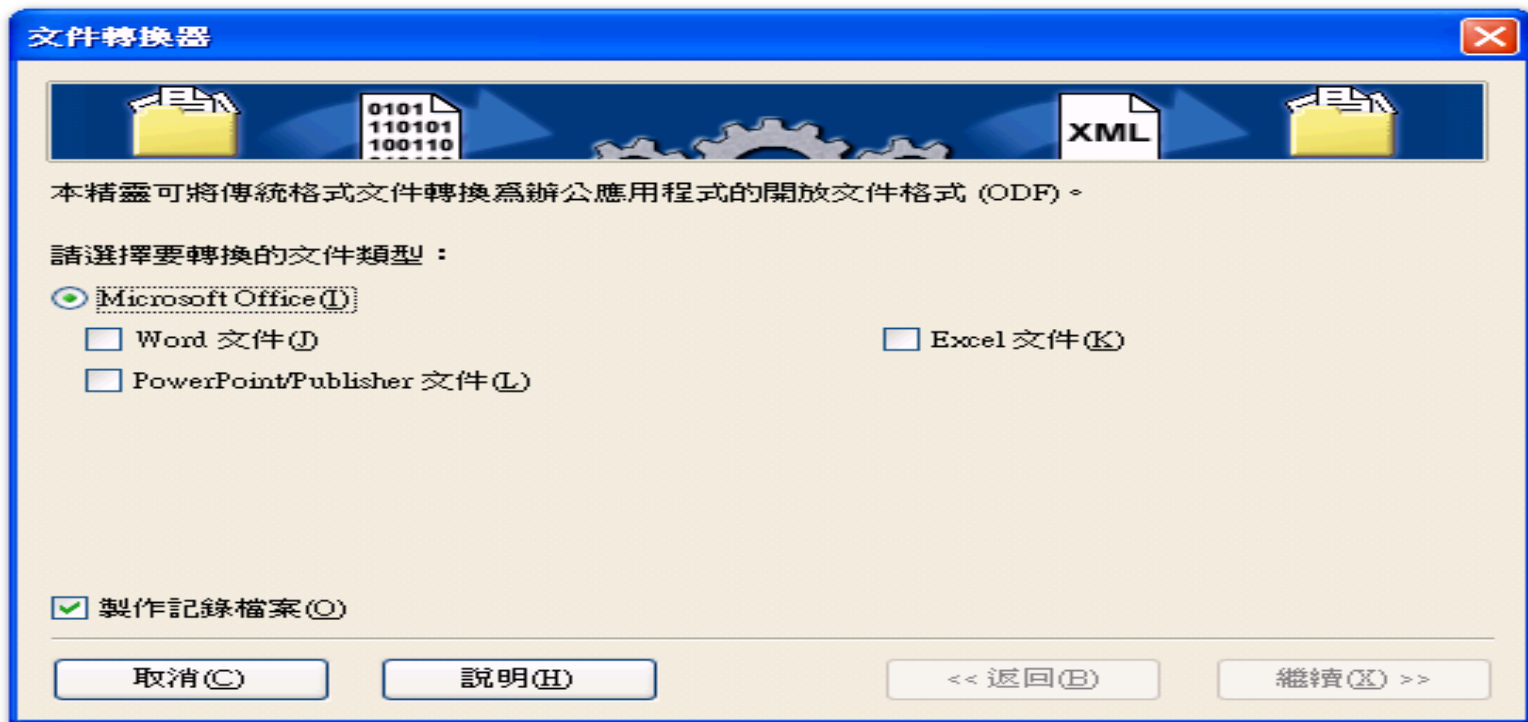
文件轉換器

0101
110101
100110

XML

本精靈可將傳統格式文件轉換爲辦公應用程式的開放文件格式 (ODF)。

請選擇要轉換的文件類型：

Microsoft Office(I)

Word 文件(J)

Excel 文件(K)

PowerPoint/Publisher 文件(L)

製作記錄檔案(O)

取消(C)

說明(H)

<< 返回(B)

繼續(X) >>